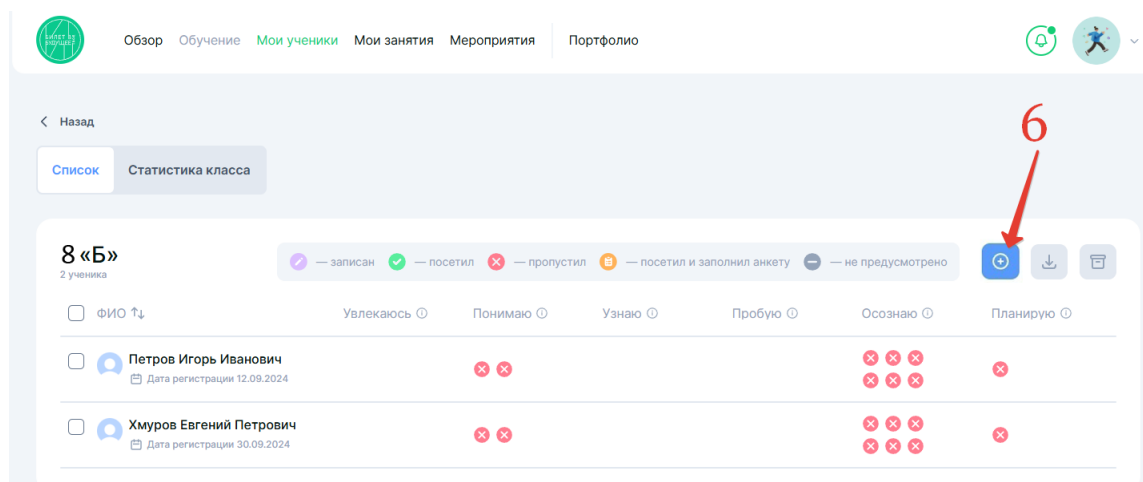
БИЛЕТ В БУДУЩЕЕ

Обзор Обучение Мои ученики Мои занятия Мероприятия Портфолио

‹ Назад

Список Статистика класса

6

8 «Б»
2 ученика

— записан — посетил — пропустил — посетил и заполнил анкету — не предусмотрено

| ФИО | Увлекаюсь | Понимаю | Узнаю | Пробую | Осознаю | Планирую |
|---|---|---|---|---|---|---|
| Петров Игорь Иванович Дата регистрации 12.09.2024 | | | | | | |
| Хмуров Евгений Петрович Дата регистрации 30.09.2024 | | | | | | |